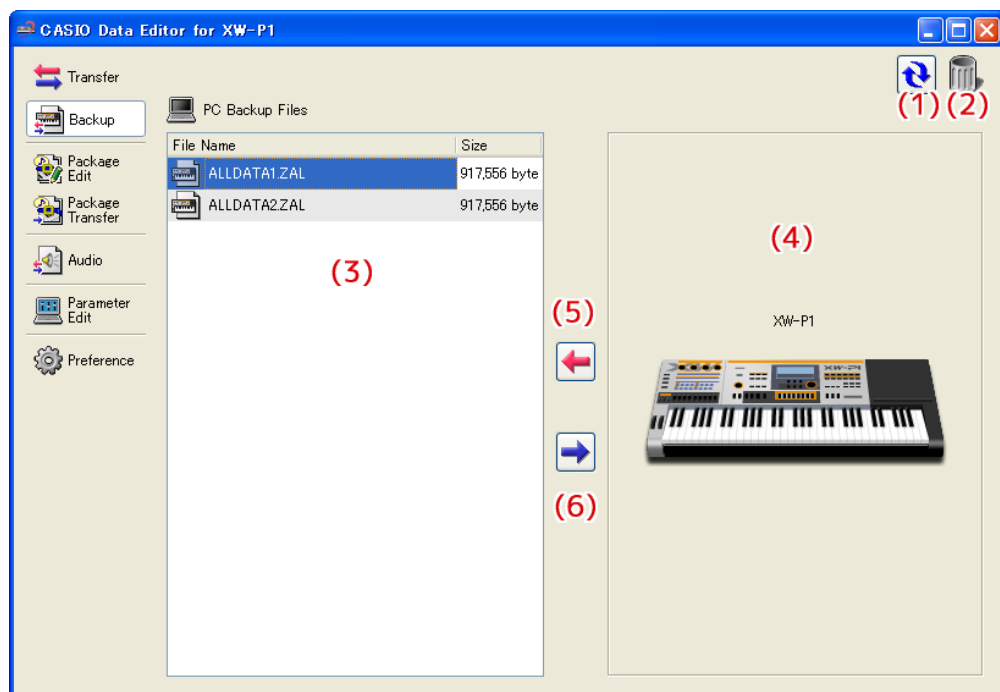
CASIO Data Editor for XW-P1

Transfer

Backup

Package Edit

Package Transfer

Audio

Parameter Edit

Preference

PC Backup Files

(1) (2)

| File Name | Size |
|---|---|
| ALLDATA1.ZAL | 917,556 byte |
| ALLDATA2.ZAL | 917,556 byte |

(3)

(4)

(5)

XW-P1

(6)